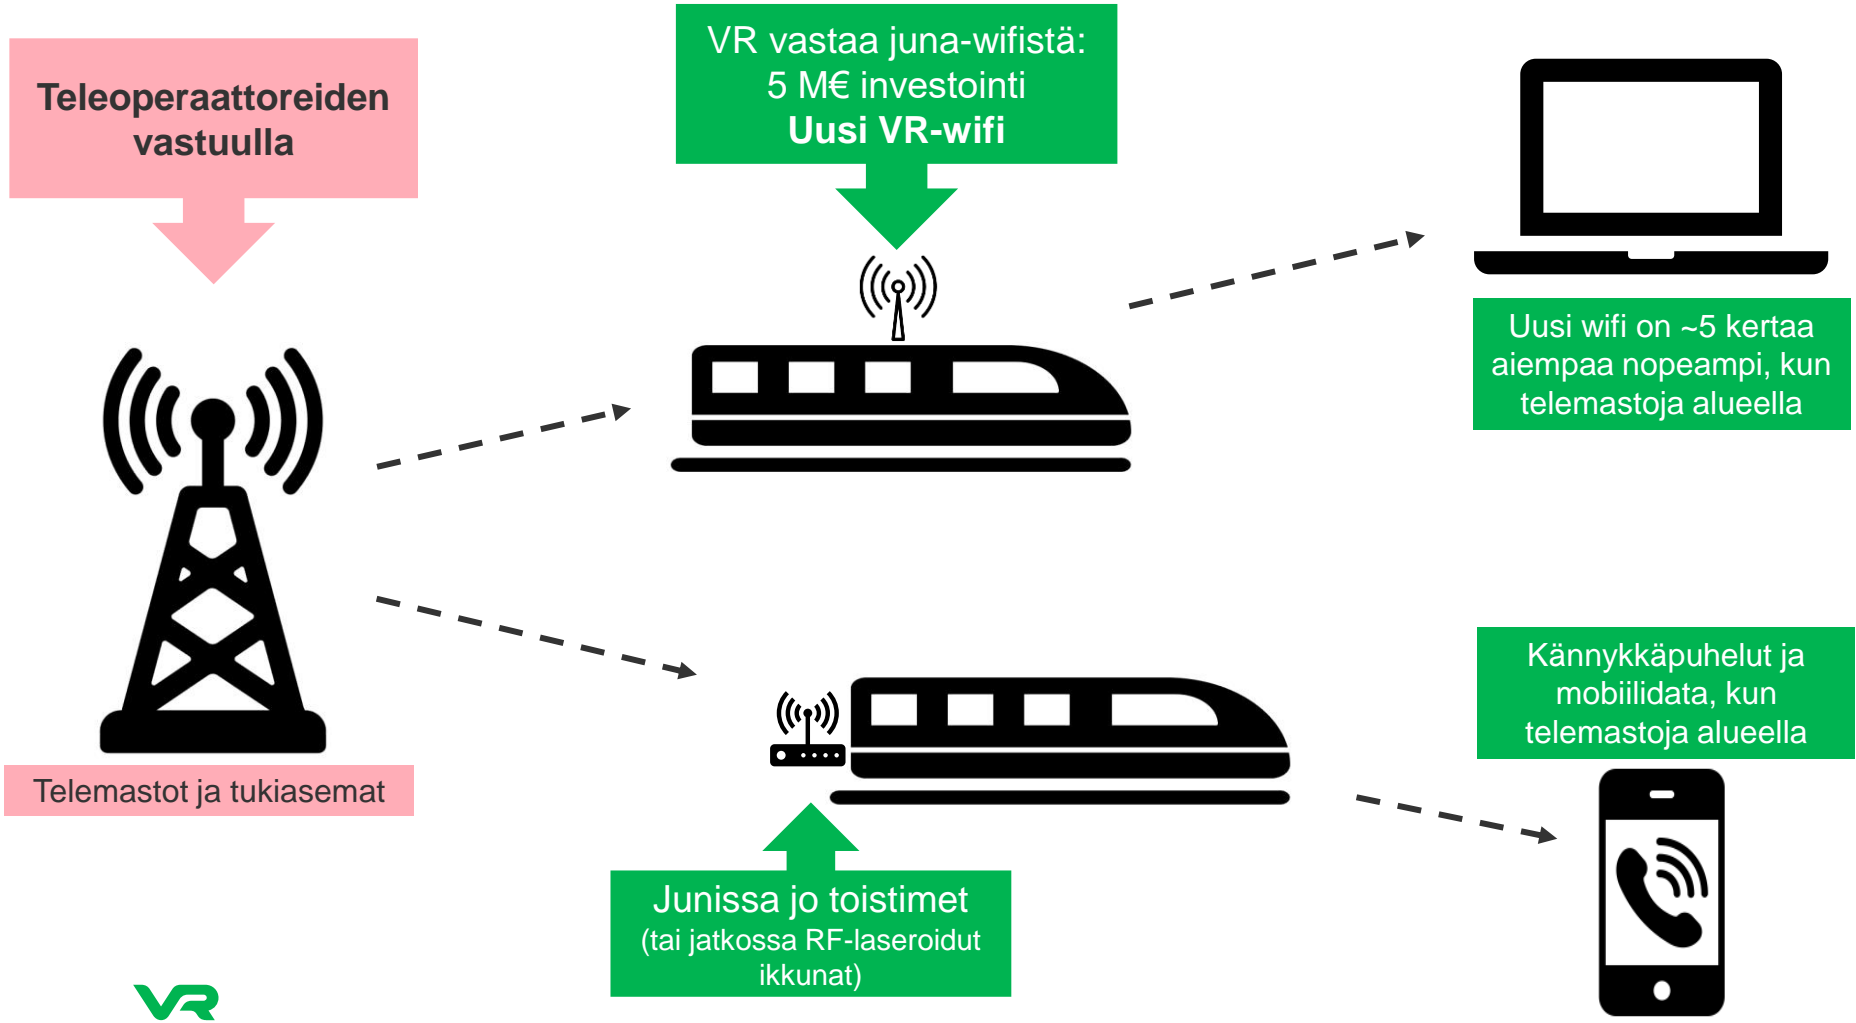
Teleoperaattoreiden vastuulla

VR vastaa juna-wifistä:
5 M€ investointi
Uusi VR-wifi

Uusi wifi on ~5 kertaa aiempaa nopeampi, kun telemastoja alueella

Telemastot ja tukiasemat

Kännykkäpuhelut ja mobiilidata, kun telemastoja alueella

Junissa jo toistimet
(tai jatkossa RF-laseroidut ikkunat)

VR